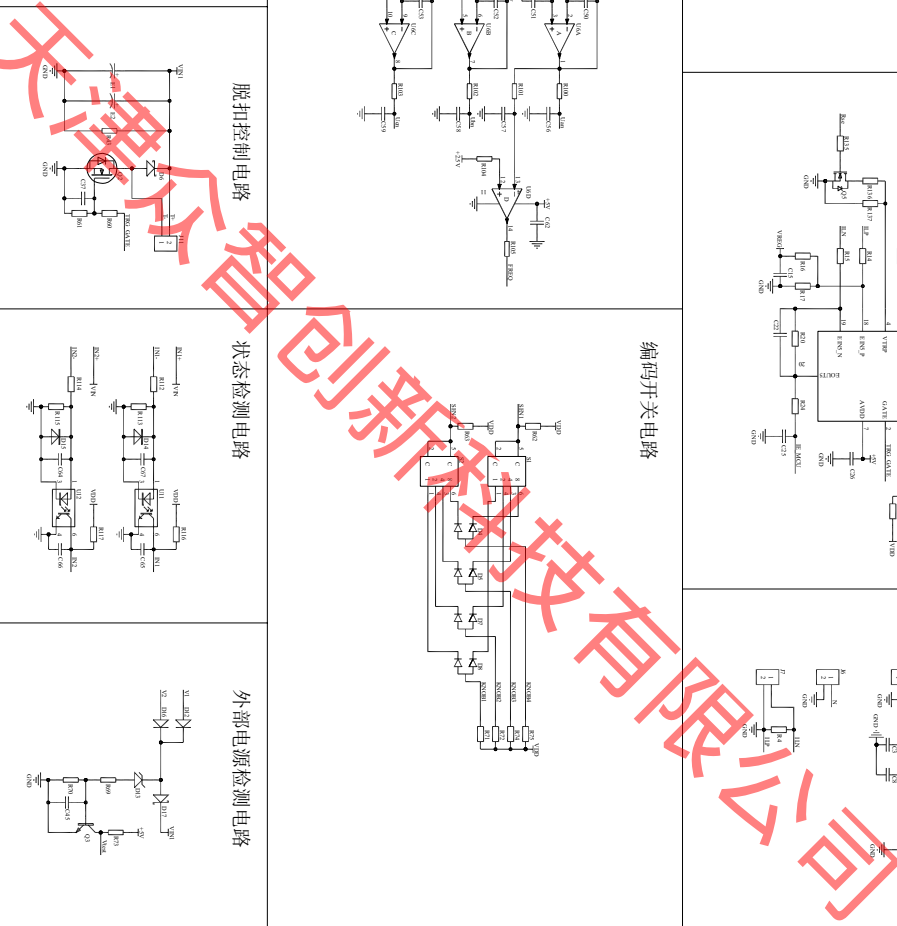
天津众智创新科技有限公司

脱扣控制电路

状态检测电路

外部电源检测电路

编码开关电路

GND
VIN1
C37
R61
R60
TRIG_GATE
J1
Q2
D6

IN1
IN2
R11
R12
R115
R113
D15
D14
C64
C67
U12
U11
R17
R18
C66
C65
VDD
VIN

V2
V1
D10
D12
D13
D17
R70
R69
C45
Q3
R73
GND
VIN1

U6A
U6B
U6C
R100
R101
R102
R103
R104
R105
C50
C51
C52
C53
C54
C56
C57
C58
C59
C62
U6D
+5V
+25V
GND

SIN1
SIN2
R62
R63
VDD
D1
D2
D3
D4
D5
D6
D7
D8
KNOB1
KNOB2
KNOB3
KNOB4
R71
R72
R74
R75

Rset
R135
R137
R136
Q5
GND
IIN
IP
R16
R14
R15
R17
R20
R24
C15
C22
C25
C26
VREG
IIN_N
IINS_P
AVDD
VDD
VREF
GATE
TRIG_GATE
IE_MCU
EOUT5
GND
+5V

J7
J6
R4
N
L
GND
IIN
IP